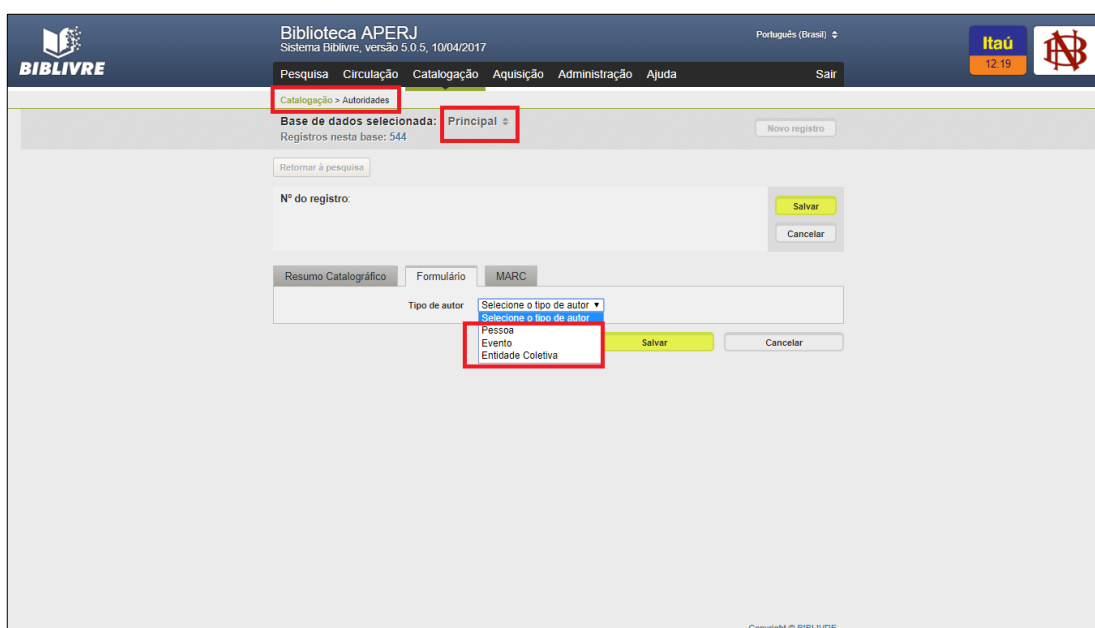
BIBLIVRE

Biblioteca APERJ
Sistema Biblivre, versão 5.0.5, 10/04/2017

Português (Brasil)

Itaú
12:19

Pesquisa Circulação Catalogação Aquisição Administração Ajuda Sair

Catalogação > Autoridades

Base de dados selecionada: Principal
Registros nesta base: 544

Novo registro

Retornar à pesquisa

Nº do registro:

Salvar
Cancelar

Resumo Catalográfico Formulário MARC

Tipo de autor Selecione o tipo de autor
Selecione o tipo de autor
Pessoa
Evento
Entidade Coletiva

Salvar Cancelar

Copyright © BIBLIVRE